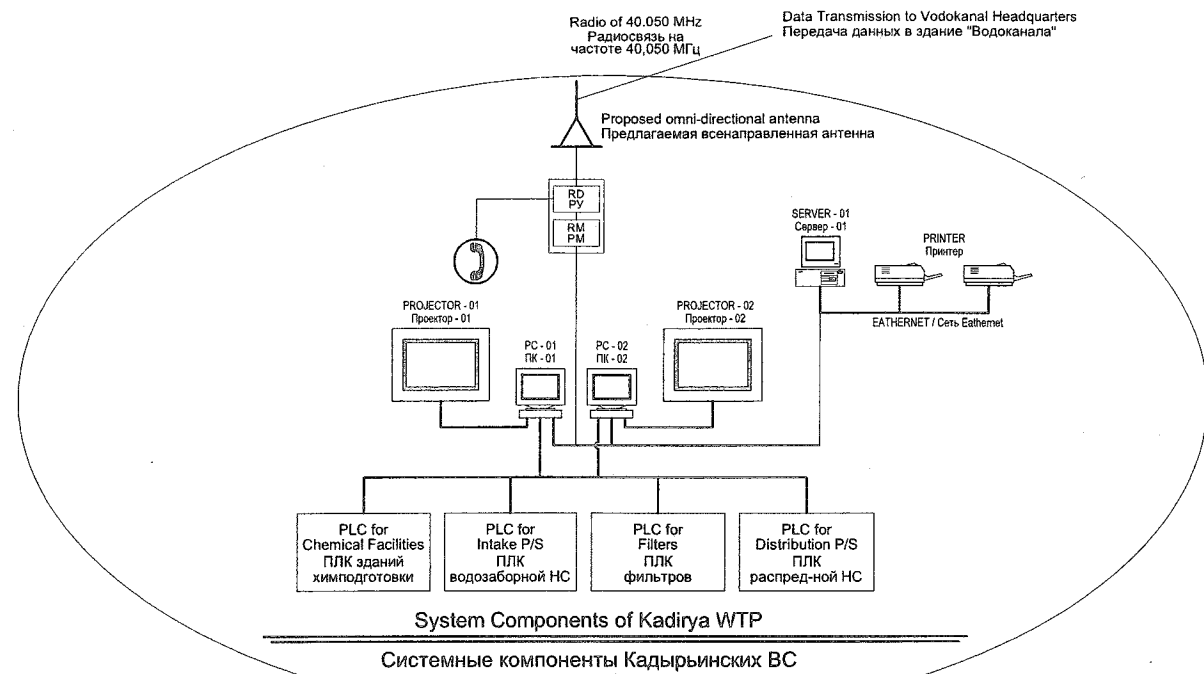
Radio of 40.050 MHz
Радиосвязь на частоте 40,050 МГц

Data Transmission to Vodokanal Headquarters
Передача данных в здание "Водоканала"

Proposed omni-directional antenna
Предлагаемая всенаправленная антенна

RD
РУ

RM
РМ

SERVER - 01
Сервер - 01

PRINTER
Принтер

PROJECTOR - 01
Проектор - 01

PROJECTOR - 02
Проектор - 02

EATHERNET / Сеть Eathernet

PC - 01
ПК - 01

PC - 02
ПК - 02

PLC for Chemical Facilities
ПЛК зданий химподготовки

PLC for Intake P/S
ПЛК водозаборной НС

PLC for Filters
ПЛК фильтров

PLC for Distribution P/S
ПЛК распред-ной НС

System Components of Kadirya WTP

Системные компоненты Кадырьинских ВС